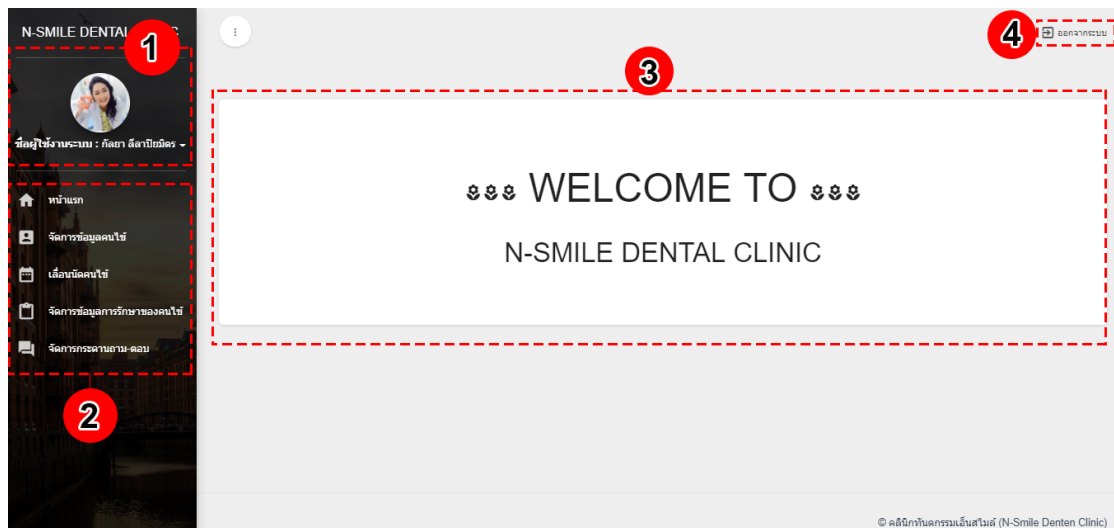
N-SMILE DENTAL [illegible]

1

ชื่อผู้ใช้งานระบบ : กัลยา ลีลาปิยมิตร

หน้าแรก

จัดการข้อมูลคนไข้

เลื่อนนัดคนไข้

จัดการข้อมูลการรักษาของคนไข้

จัดการกระดานถาม-ตอบ

2

3

4

ออกจากระบบ

WELCOME TO

N-SMILE DENTAL CLINIC

© คลินิกทันตกรรมเอ็นสไมล์ (N-Smile Denten Clinic)